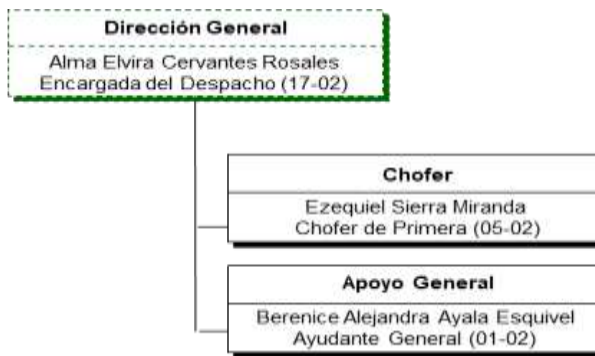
Dirección General

Alma Elvira Cervantes Rosales
Encargada del Despacho (17-02)

Chofer

Ezequiel Sierra Miranda
Chofer de Primera (05-02)

Apoyo General

Berenice Alejandra Ayala Esquivel
Ayudante General (01-02)